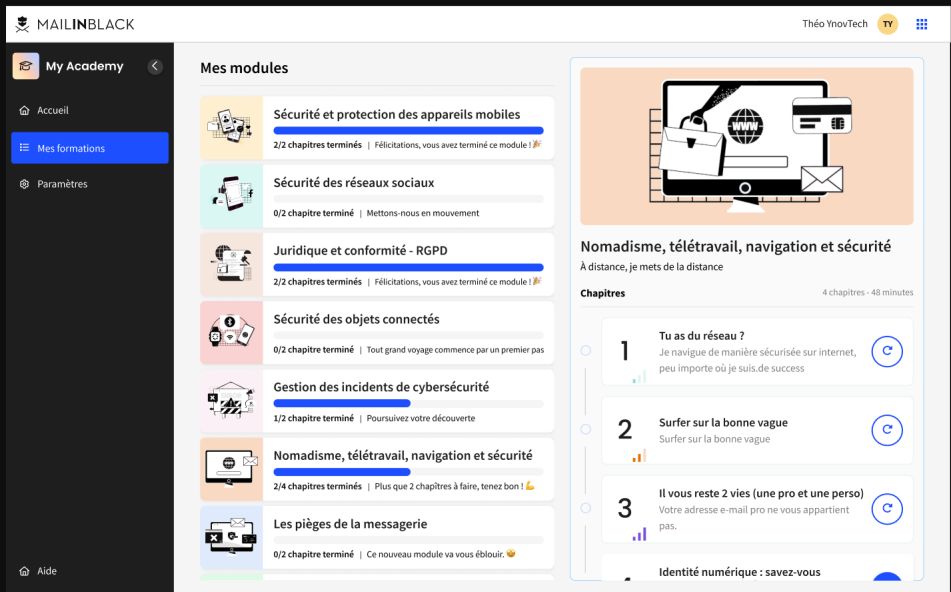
MAILINBLACK

Théo YnovTech TY

My Academy

Accueil

Mes formations

Paramètres

Aide

Mes modules

Sécurité et protection des appareils mobiles
2/2 chapitres terminés | Félicitations, vous avez terminé ce module ! 🎉

Sécurité des réseaux sociaux
0/2 chapitre terminé | Mettons-nous en mouvement

Juridique et conformité - RGPD
2/2 chapitres terminés | Félicitations, vous avez terminé ce module ! 🎉

Sécurité des objets connectés
0/2 chapitre terminé | Tout grand voyage commence par un premier pas

Gestion des incidents de cybersécurité
1/2 chapitre terminé | Poursuivez votre découverte

Nomadisme, télétravail, navigation et sécurité
2/4 chapitres terminés | Plus que 2 chapitres à faire, tenez bon ! 💪

Les pièges de la messagerie
0/2 chapitre terminé | Ce nouveau module va vous éblouir. 🤩

WWW

Nomadisme, télétravail, navigation et sécurité
À distance, je mets de la distance

Chapitres
4 chapitres - 48 minutes

1
Tu as du réseau ?
Je navigue de manière sécurisée sur internet, peu importe où je suis.de success

2
Surfer sur la bonne vague
Surfer sur la bonne vague

3
Il vous reste 2 vies (une pro et une perso)
Votre adresse e-mail pro ne vous appartient pas.

4
Identité numérique : savez-vous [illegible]